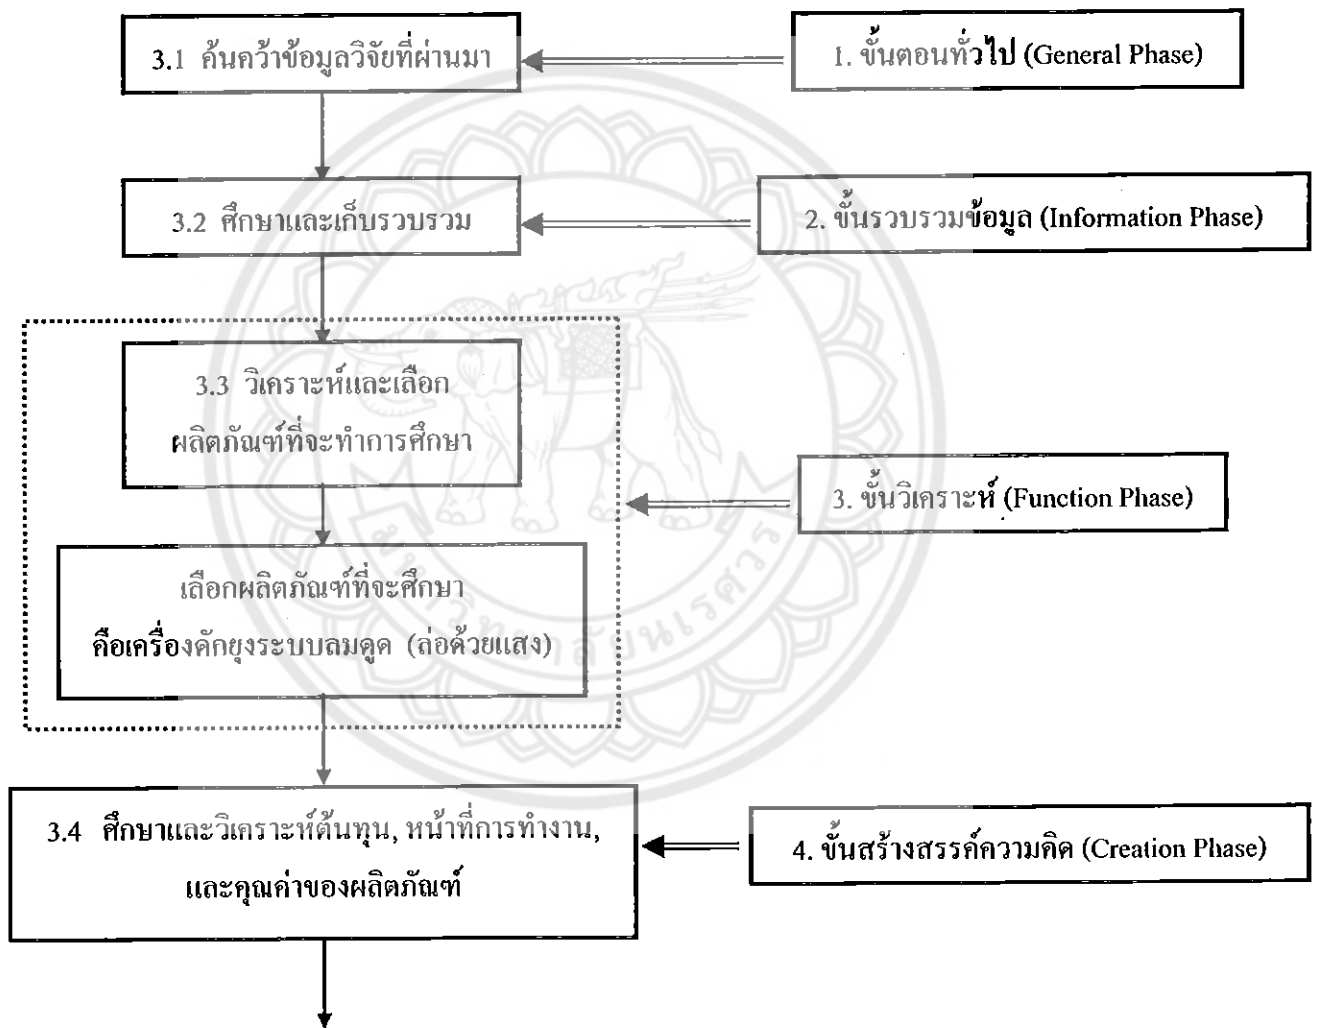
3.1 ค้นคว้าข้อมูลวิจัยที่ผ่านมา

1. ขั้นตอนทั่วไป (General Phase)

3.2 ศึกษาและเก็บรวบรวม

2. ขั้นรวบรวมข้อมูล (Information Phase)

3.3 วิเคราะห์และเลือกผลิตภัณฑ์ที่จะทำการศึกษา

3. ขั้นวิเคราะห์ (Function Phase)

เลือกผลิตภัณฑ์ที่จะศึกษา คือเครื่องดักยุงระบบลมดูด (ล่อด้วยแสง)

3.4 ศึกษาและวิเคราะห์ต้นทุน, หน้าที่การทำงาน, และคุณค่าของผลิตภัณฑ์

4. ขั้นสร้างสรรค์ความคิด (Creation Phase)